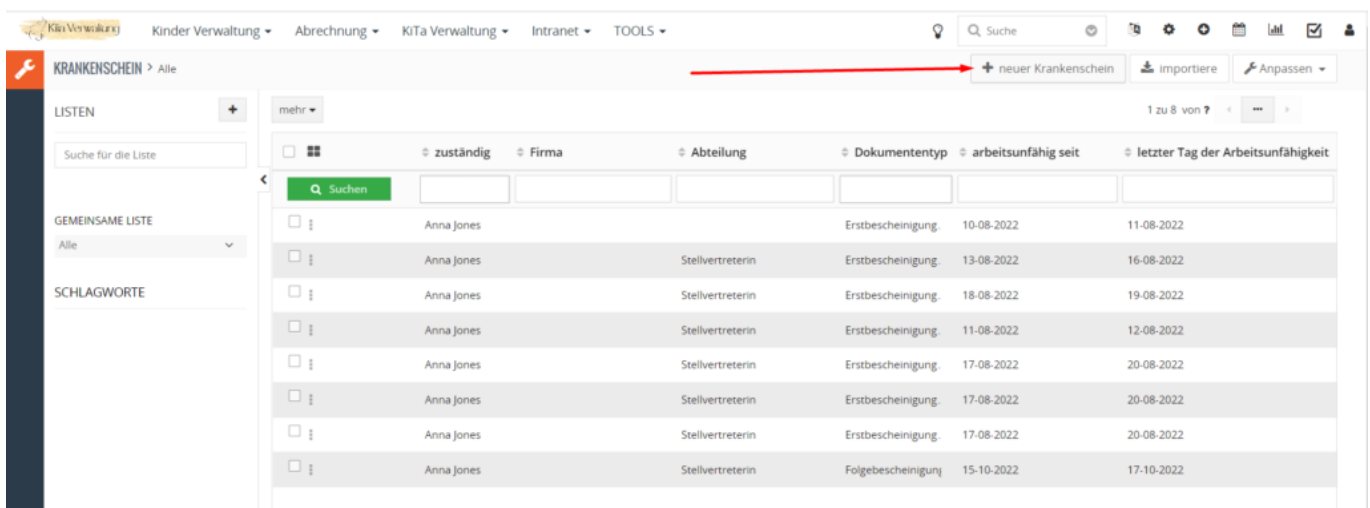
KiTa Verwaltung Kinder Verwaltung ▾ Abrechnung ▾ KiTa Verwaltung ▾ Intranet ▾ TOOLS ▾

Suche

KRANKENSCHEIN > Alle

+ neuer Krankenschein | importiere | Anpassen ▾

LISTEN +

Suche für die Liste

GEMEINSAME LISTE
Alle

SCHLAGWORTE

mehr ▾

1 zu 8 von ? ...

| | zuständig | Firma | Abteilung | Dokumententyp | arbeitsunfähig seit | letzter Tag der Arbeitsunfähigkeit |
|---|---|---|---|---|---|---|
| Suchen | | | | | | |
| | Anna Jones | | | Erstbescheinigung. | 10-08-2022 | 11-08-2022 |
| | Anna Jones | | Stellvertreterin | Erstbescheinigung. | 13-08-2022 | 16-08-2022 |
| | Anna Jones | | Stellvertreterin | Erstbescheinigung. | 18-08-2022 | 19-08-2022 |
| | Anna Jones | | Stellvertreterin | Erstbescheinigung. | 11-08-2022 | 12-08-2022 |
| | Anna Jones | | Stellvertreterin | Erstbescheinigung. | 17-08-2022 | 20-08-2022 |
| | Anna Jones | | Stellvertreterin | Erstbescheinigung. | 17-08-2022 | 20-08-2022 |
| | Anna Jones | | Stellvertreterin | Erstbescheinigung. | 17-08-2022 | 20-08-2022 |
| | Anna Jones | | Stellvertreterin | Folgebescheinigun | 15-10-2022 | 17-10-2022 |